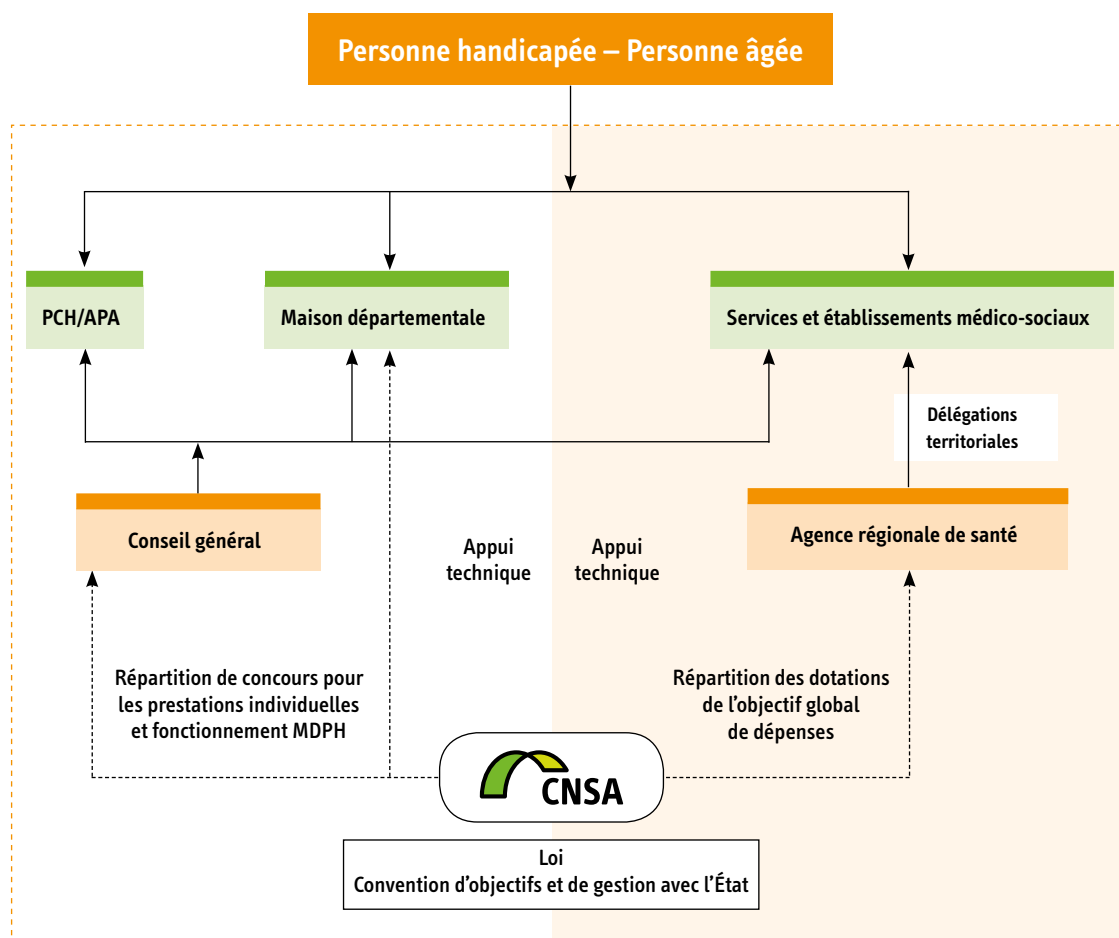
Personne handicapée – Personne âgée

PCH/APA

Maison départementale

Services et établissements médico-sociaux

Délégations territoriales

Conseil général

Appui technique

Appui technique

Agence régionale de santé

Répartition de concours pour les prestations individuelles et fonctionnement MDPH

Répartition des dotations de l'objectif global de dépenses

CNSA

Loi
Convention d'objectifs et de gestion avec l'État